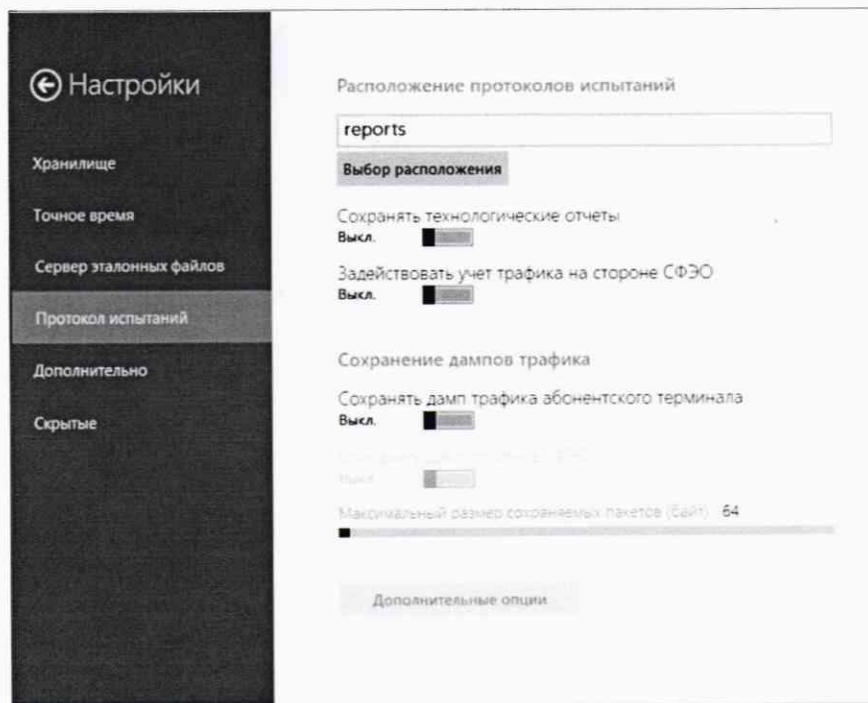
Настройки

Хранилище

Точное время

Сервер эталонных файлов

Протокол испытаний

Дополнительно

Скрытые

Расположение протоколов испытаний

reports

Выбор расположения

Сохранять технологические отчеты
Выкл.

Задействовать учет трафика на стороне СФЭО
Выкл.

Сохранение дампов трафика

Сохранять дамп трафика абонентского терминала
Выкл.

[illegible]
Выкл.

Максимальный размер сохраняемых пакетов (байт) 64

Дополнительные опции